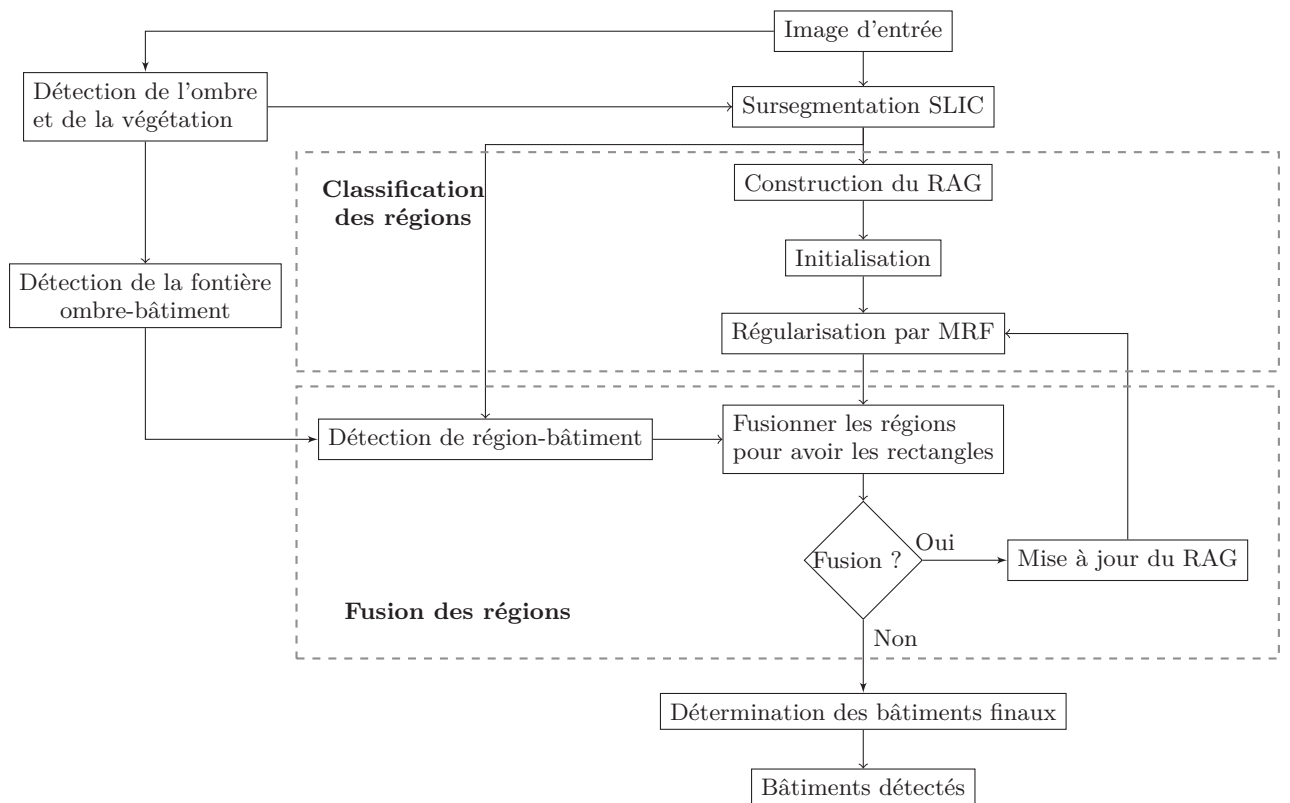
Image d'entrée

Détection de l'ombre et de la végétation

Sursegmentation SLIC

Classification des régions

Construction du RAG

Initialisation

Détection de la fontière ombre-bâtiment

Régularisation par MRF

Détection de région-bâtiment

Fusionner les régions pour avoir les rectangles

Fusion ?

Oui

Mise à jour du RAG

Fusion des régions

Non

Détermination des bâtiments finaux

Bâtiments détectés